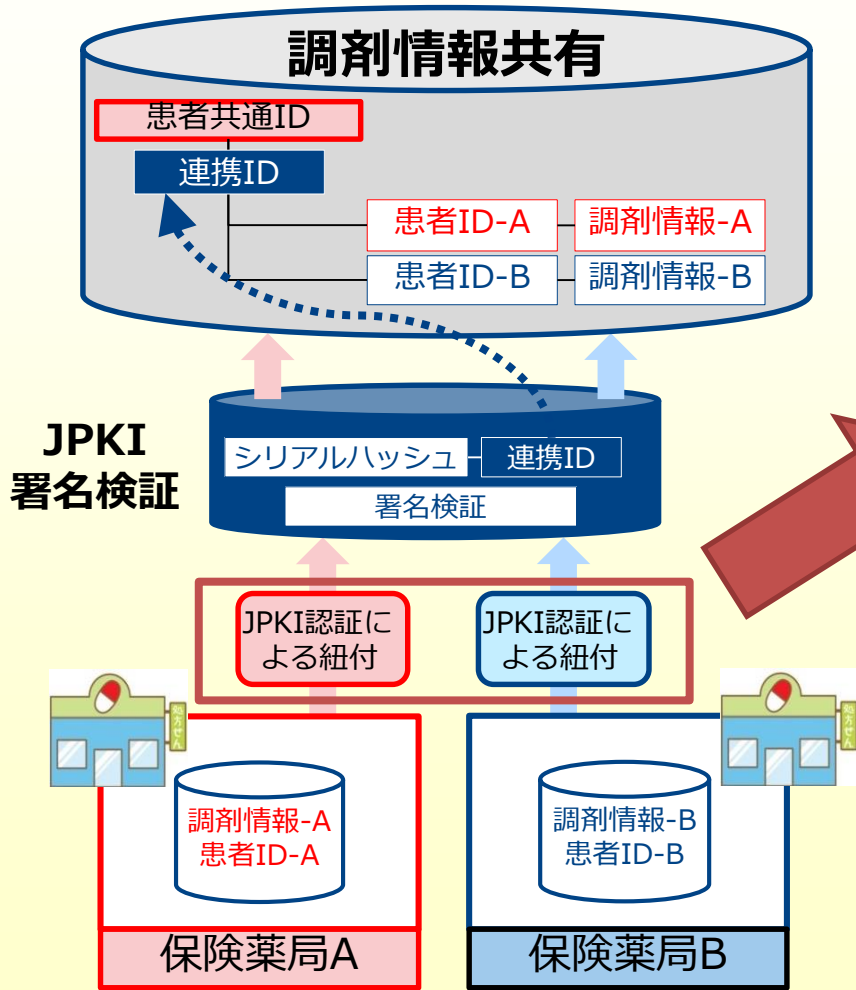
調剤情報共有

患者共通ID

連携ID

患者ID-A

調剤情報-A

患者ID-B

調剤情報-B

JPKI
署名検証

シリアルハッシュ

連携ID

署名検証

JPKI認証による紐付

JPKI認証による紐付

処方せん

処方せん

調剤情報-A
患者ID-A

調剤情報-B
患者ID-B

保険薬局A

保険薬局B